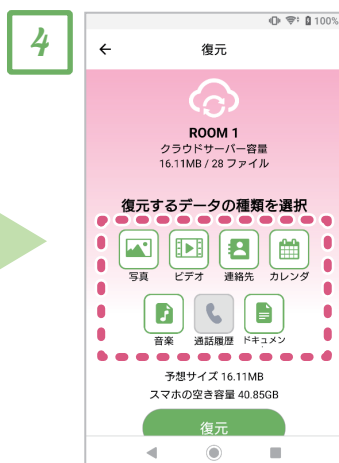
4

100%

←

復元

ROOM 1
クラウドサーバー容量
16.11MB / 28 ファイル

復元するデータの種類を選択

写真 ビデオ 連絡先 カレンダ

音楽 通話履歴 ドキュメン

予想サイズ 16.11MB
スマホの空き容量 40.85GB

復元